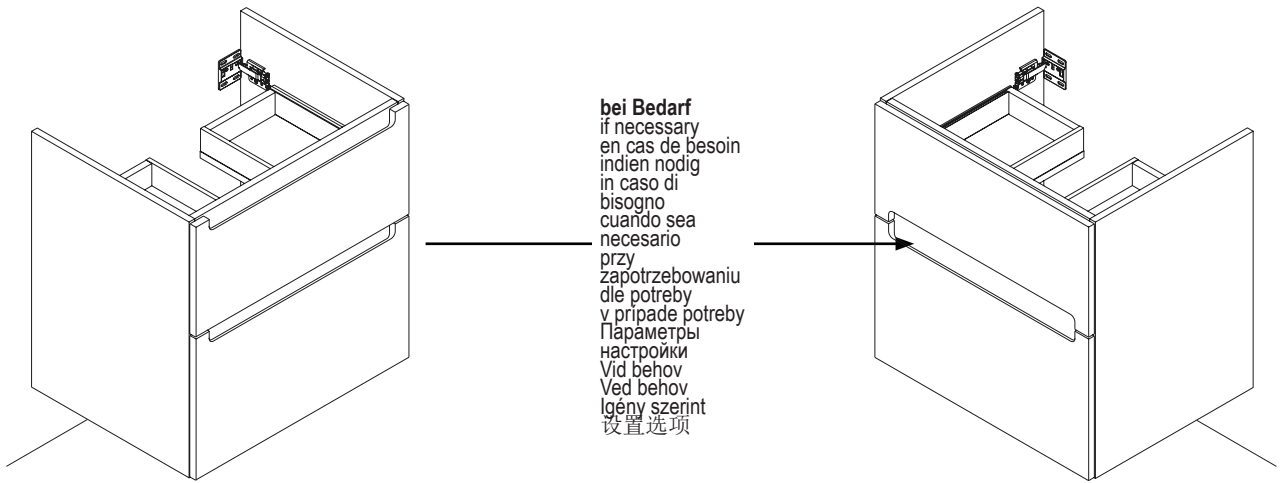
**bei Bedarf**
if necessary
en cas de besoin
indien nodig
in caso di bisogno
cuando sea necesario
przy zapotrzebowaniu
dle potreby
v pripade potreby
Параметры настройки
Vid behov
Ved behov
Igény szerint
设置选项